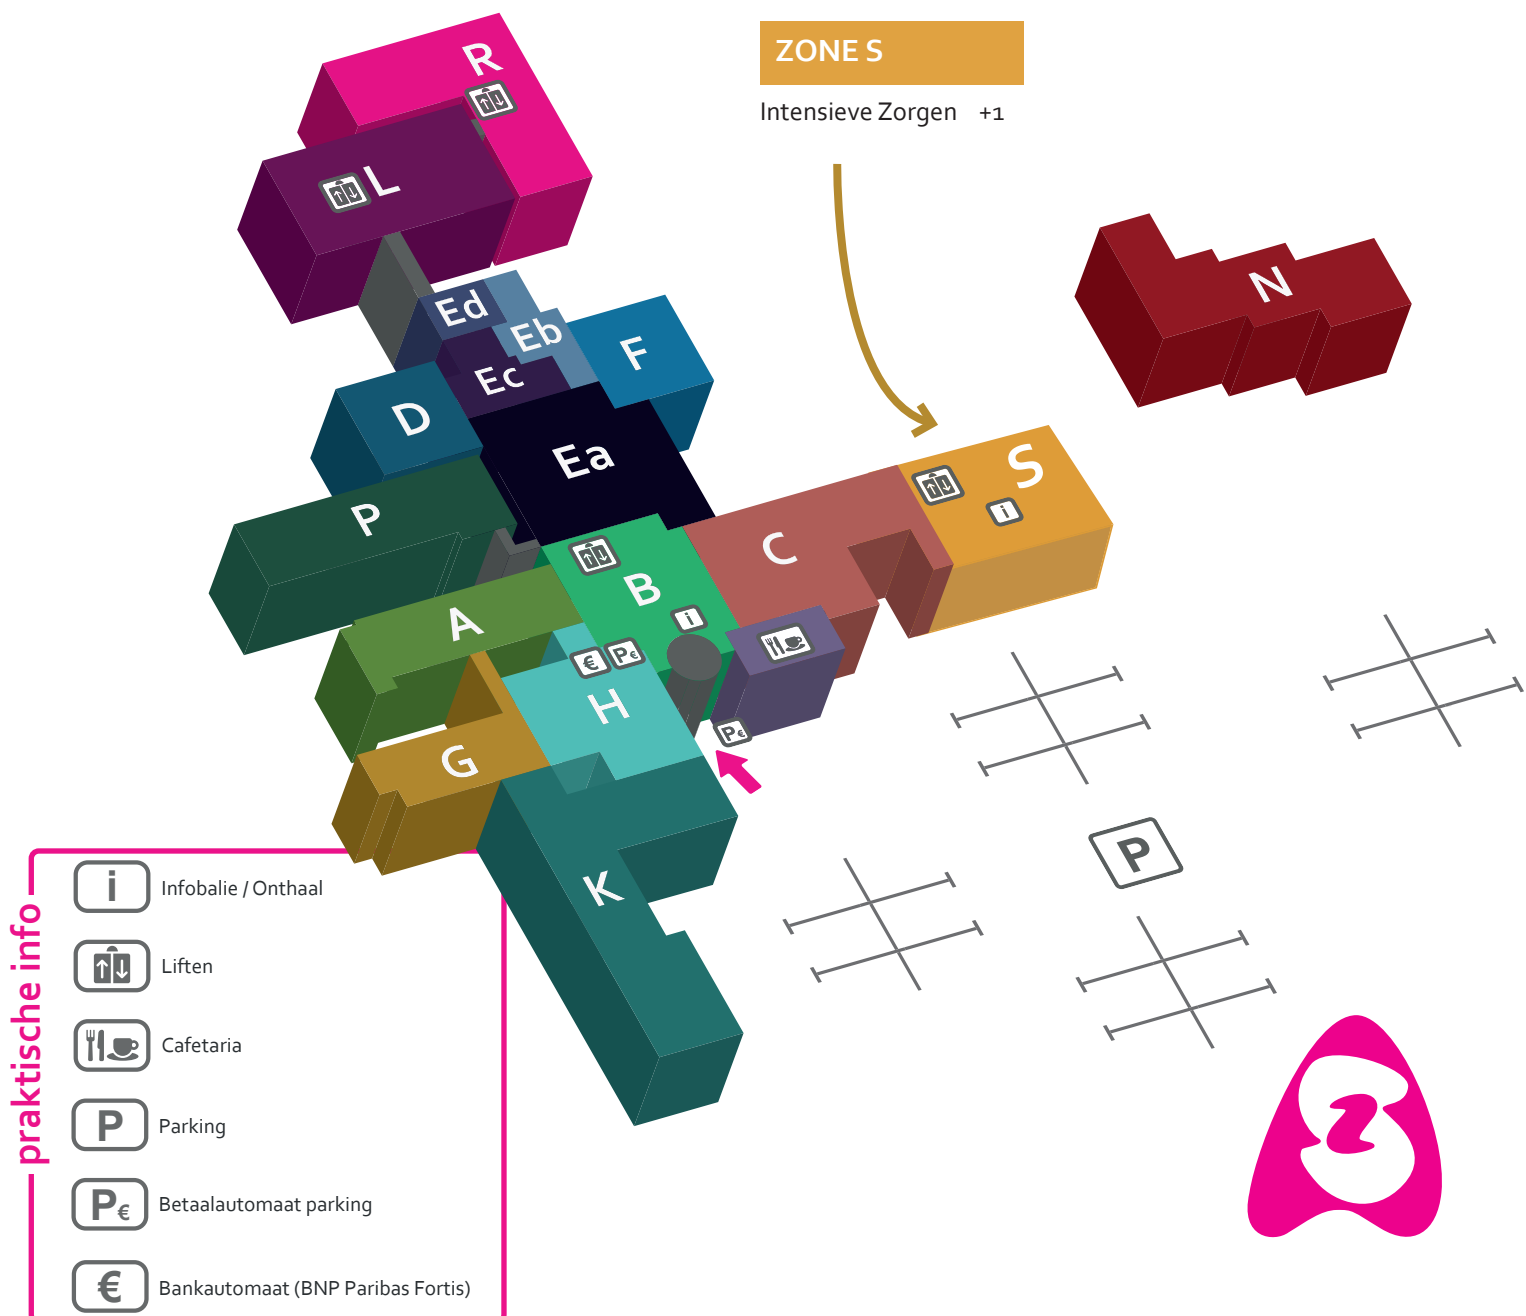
ZONE S

Intensieve Zorgen +1

R

L

Ed

Eb

F

Ec

D

Ea

N

S

P

C

B

A

H

G

K

P

praktische info

i Infobalie / Onthaal

Liften

Cafetaria

P Parking

P€ Betaalautomaat parking

€ Bankautomaat (BNP Paribas Fortis)